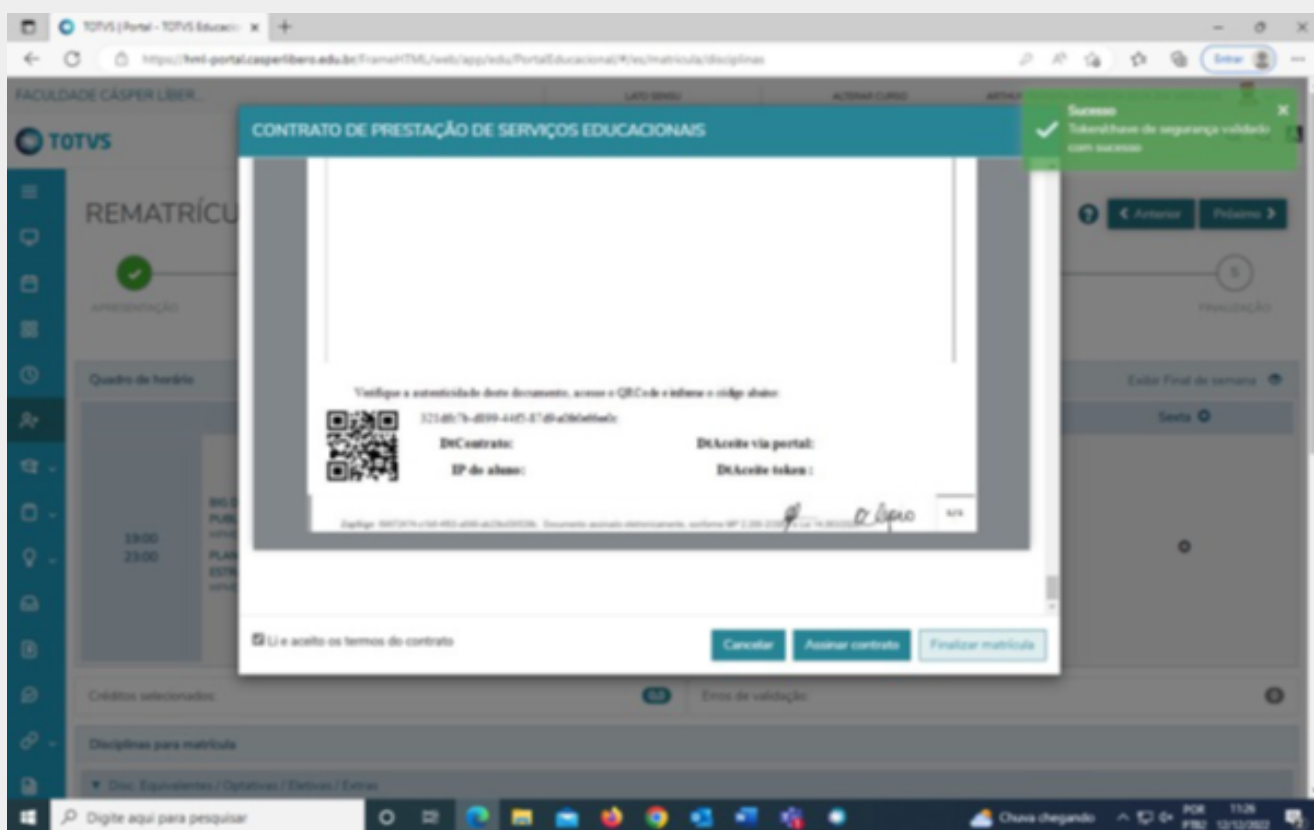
TOTVS | Portal - TOTVS Educacio ×

https://hml-portal.casperlibero.edu.br/FrameHTML/web/app/edu/PortalEducacional/#/es/matricula/disciplinas

Entrar

FACULDADE CÁSPER LÍBER...

LATO SENSU

ALTERAR CURSO

TOTVS

REMATRÍCU

APRESENTAÇÃO

FINALIZAÇÃO

Quadro de horário

Exibir Final de semana

Sexta

19:00
23:00

BIG
PUBL
PLAN
ESTR

Sucesso
Token/chave de segurança validado com sucesso

CONTRATO DE PRESTAÇÃO DE SERVIÇOS EDUCACIONAIS

Verifique a autenticidade deste documento, acesse o QRCode e informe o código abaixo:

325d0c7b-d899-44f5-87d0-a0b0e00e0c

DtContrato:

DtAceite via portal:

IP do aluno:

DtAceite token :

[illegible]

Li e aceito os termos do contrato

Cancelar

Assinar contrato

Finalizar matrícula

Anterior

Próximo

Créditos selecionados

0,0

Erros de validação

0

Disciplinas para matrícula

Disc. Equivalentes / Optativas / Eletivas / Extras

Digite aqui para pesquisar

Chuva chegando

POR
PTB2

11:26
12/12/2022